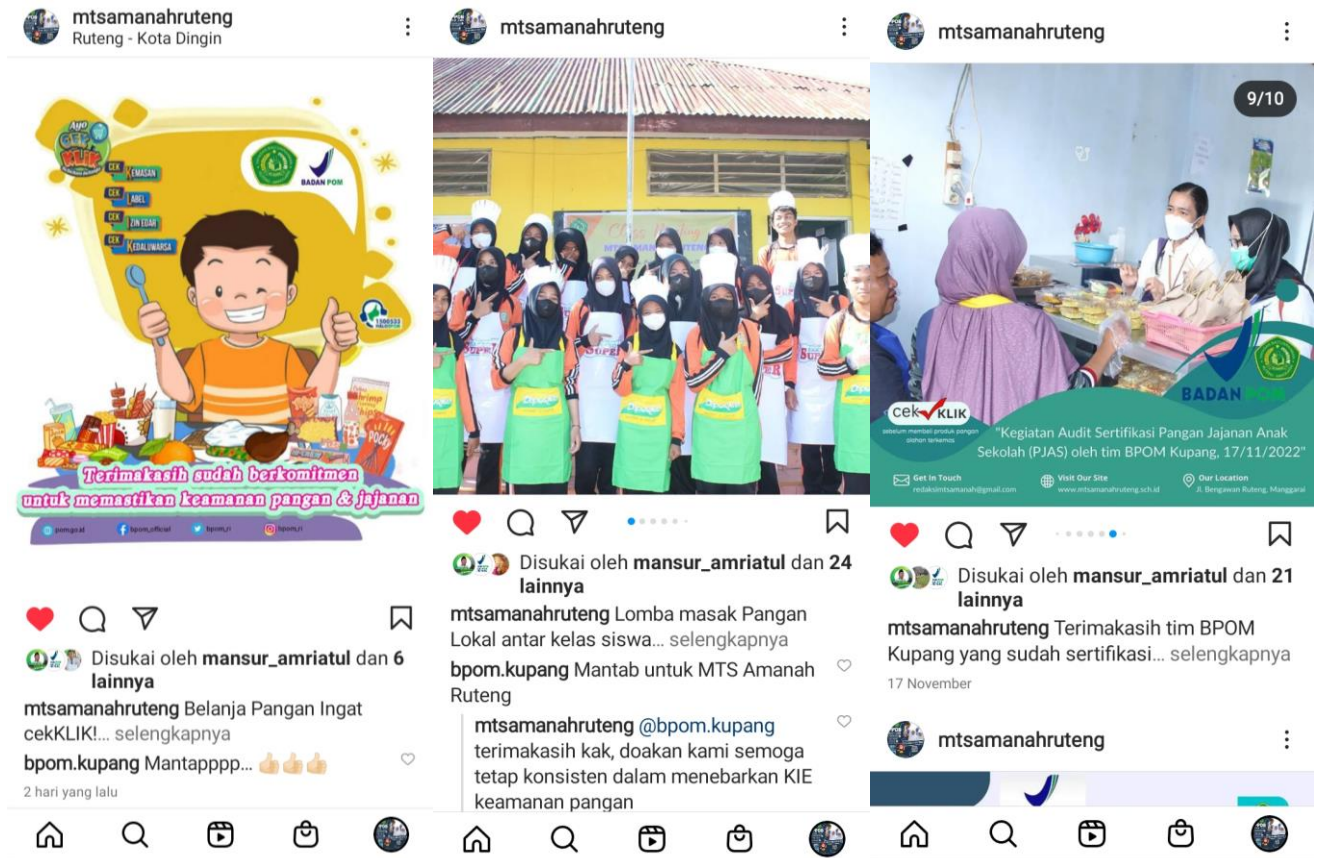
mtsamanahruteng
Ruteng - Kota Dingin

Ayo CEK KLIK
CEK KEMASAN
CEK LABEL
CEK IZIN EDAR
CEK KEDALUWARSA
BADAN POM
1500533

Terimakasih sudah berkomitmen untuk memastikan keamanan pangan & jajanan

pom.go.id bpom_official bpom_ri bpom_ri

Disukai oleh mansur_amriatul dan 6 lainnya
mtsamanahruteng Belanja Pangan Ingat cekKLIK!... selengkapnya
bpom.kupang Mantapppp... 👍🏼👍🏼👍🏼
2 hari yang lalu

mtsamanahruteng

SUPER
SUPER

Disukai oleh mansur_amriatul dan 24 lainnya
mtsamanahruteng Lomba masak Pangan Lokal antar kelas siswa... selengkapnya
bpom.kupang Mantab untuk MTS Amanah Ruteng
mtsamanahruteng @bpom.kupang terimakasih kak, doakan kami semoga tetap konsisten dalam menebarkan KIE keamanan pangan

mtsamanahruteng
9/10
BADAN POM
cek KLIK
sebelum membeli produk pangan olahan kemasan
"Kegiatan Audit Sertifikasi Pangan Jajanan Anak Sekolah (PJAS) oleh tim BPOM Kupang, 17/11/2022"
Get In Touch redaksimtsamanah@gmail.com
Visit Our Site www.mtsamanahruteng.sch.id
Our Location Jl. Bengawan Ruteng, Manggarai

Disukai oleh mansur_amriatul dan 21 lainnya
mtsamanahruteng Terimakasih tim BPOM Kupang yang sudah sertifikasi... selengkapnya
17 November

mtsamanahruteng